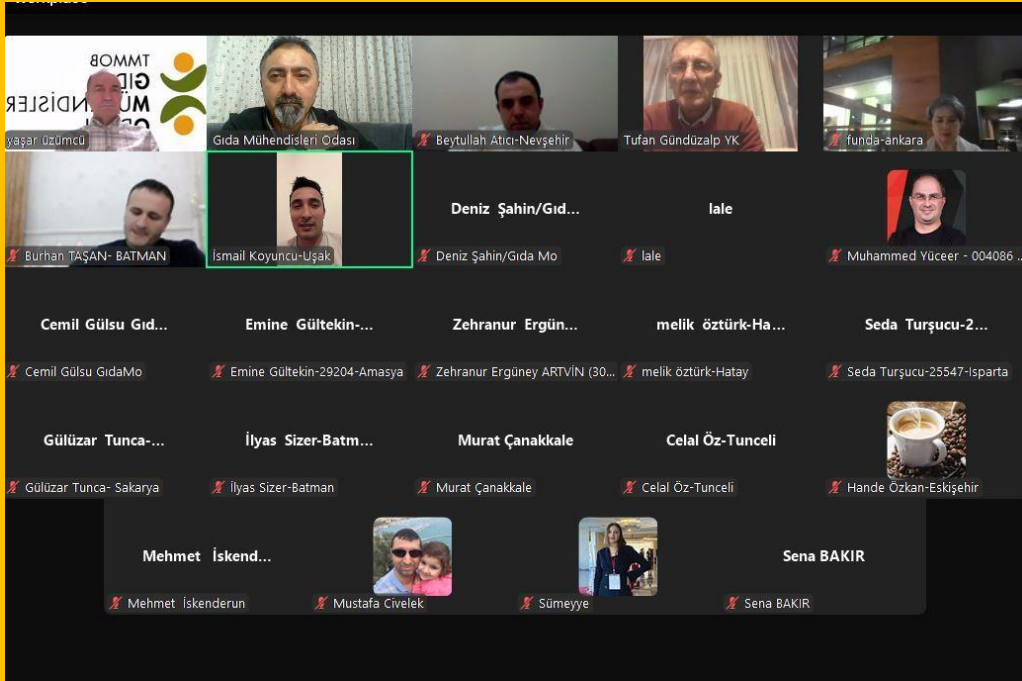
TMMOB
GIDA
MÜHENDİSLER
ODASI

yaşar üzümcü

Gıda Mühendisleri Odası

Beytullah Atıcı-Nevşehir

Tufan Gündüzalp YK

funda-ankara

Burhan TAŞAN- BATMAN

İsmail Koyuncu-Uşak

Deniz Şahin/Gıd...

Deniz Şahin/Gıda Mo

lale

lale

Muhammed Yüceer - 004086 ...

Cemil Gülsu Gıd...

Cemil Gülsu GıdaMo

Emine Gültekin-...

Emine Gültekin-29204-Amasya

Zehranur Ergün...

Zehranur Ergüney ARTVİN (30...

melik öztürk-Ha...

melik öztürk-Hatay

Seda Turşucu-2...

Seda Turşucu-25547-Isparta

Gülüzar Tunca-...

Gülüzar Tunca- Sakarya

İlyas Sizer-Batm...

İlyas Sizer-Batman

Murat Çanakkale

Murat Çanakkale

Celal Öz-Tunceli

Celal Öz-Tunceli

Hande Özkan-Eskişehir

Mehmet İskend...

Mehmet İskenderun

Mustafa Civelek

Sümeyye

Sena BAKIR

Sena BAKIR